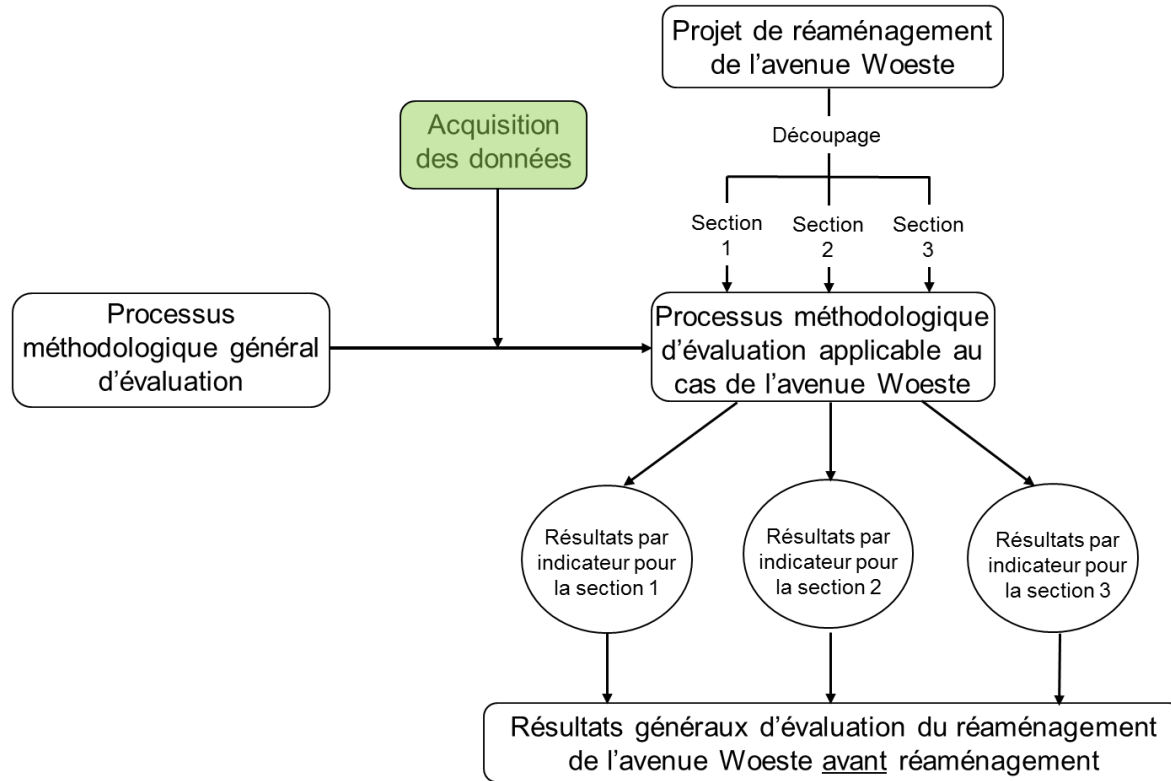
Projet de réaménagement de l’avenue Woeste

Acquisition des données

Découpage

Section 1

Section 2

Section 3

Processus méthodologique général d’évaluation

Processus méthodologique d’évaluation applicable au cas de l’avenue Woeste

Résultats par indicateur pour la section 1

Résultats par indicateur pour la section 2

Résultats par indicateur pour la section 3

Résultats généraux d’évaluation du réaménagement de l’avenue Woeste avant réaménagement